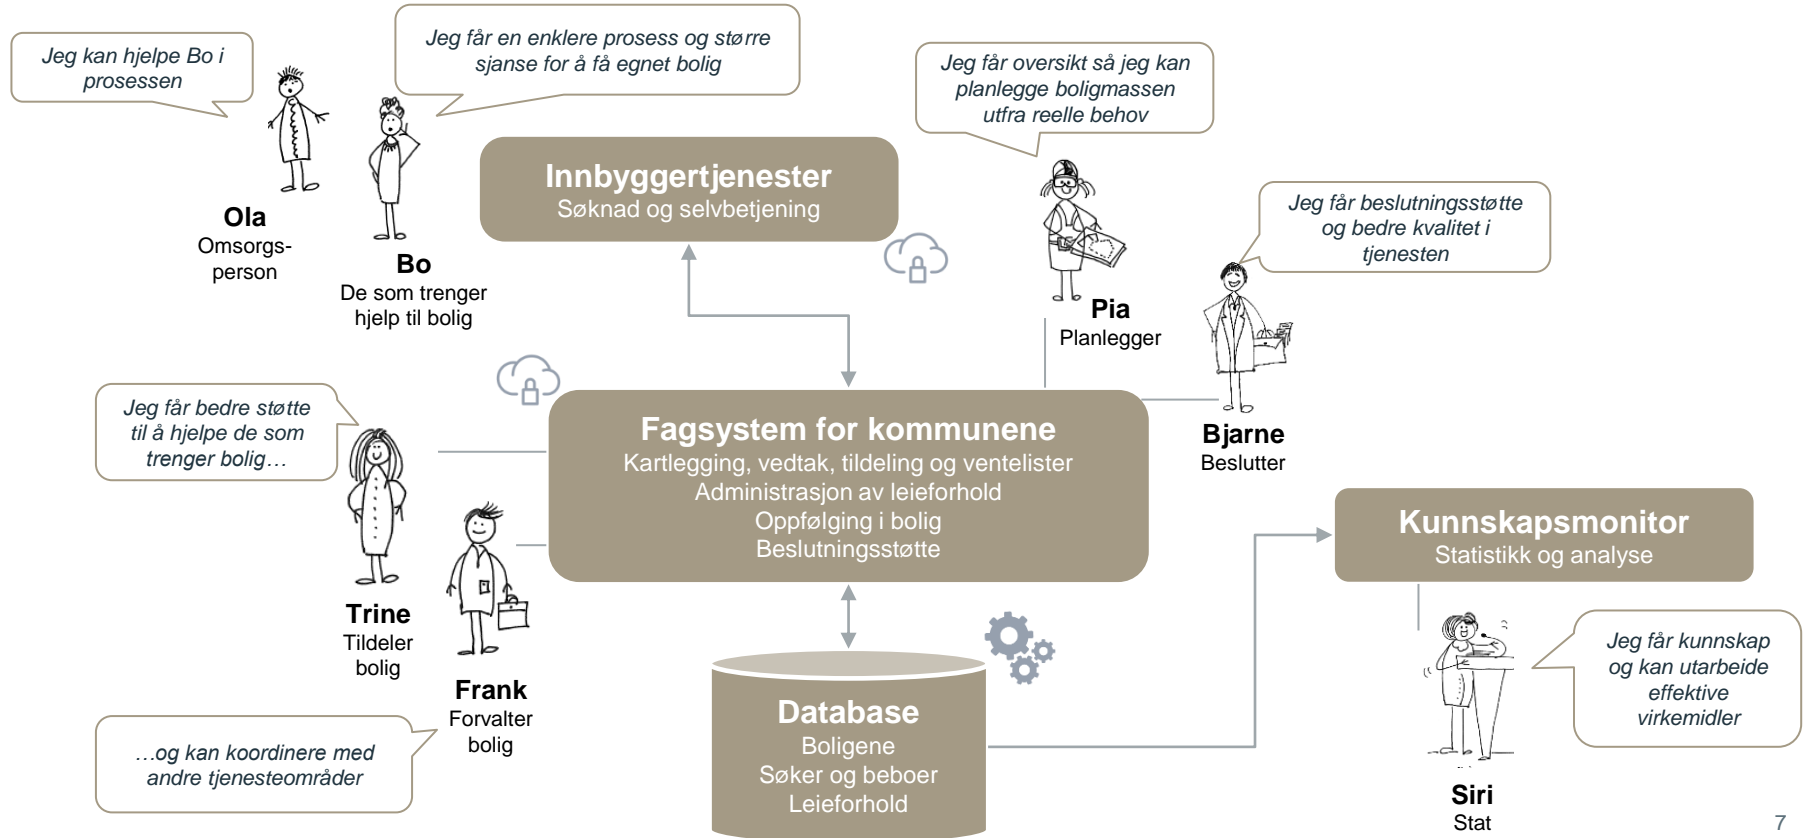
Jeg kan hjelpe Bo i prosessen

Jeg får en enklere prosess og større sjanse for å få egnet bolig

Jeg får oversikt så jeg kan planlegge boligmassen utfra reelle behov

Jeg får beslutningsstøtte og bedre kvalitet i tjenesten

Ola
Omsorgs-person

Bo
De som trenger hjelp til bolig

Innbyggertjenester
Søknad og selvbetjening

Pia
Planlegger

Bjarne
Beslutter

Jeg får bedre støtte til å hjelpe de som trenger bolig…

Fagsystem for kommunene
Kartlegging, vedtak, tildeling og ventelister
Administrasjon av leieforhold
Oppfølging i bolig
Beslutningsstøtte

Kunnskapsmonitor
Statistikk og analyse

Trine
Tildeler bolig

Frank
Forvalter bolig

Database
Boligene
Søker og beboer
Leieforhold

Jeg får kunnskap og kan utarbeide effektive virkemidler

…og kan koordinere med andre tjenesteområder

Siri
Stat

7